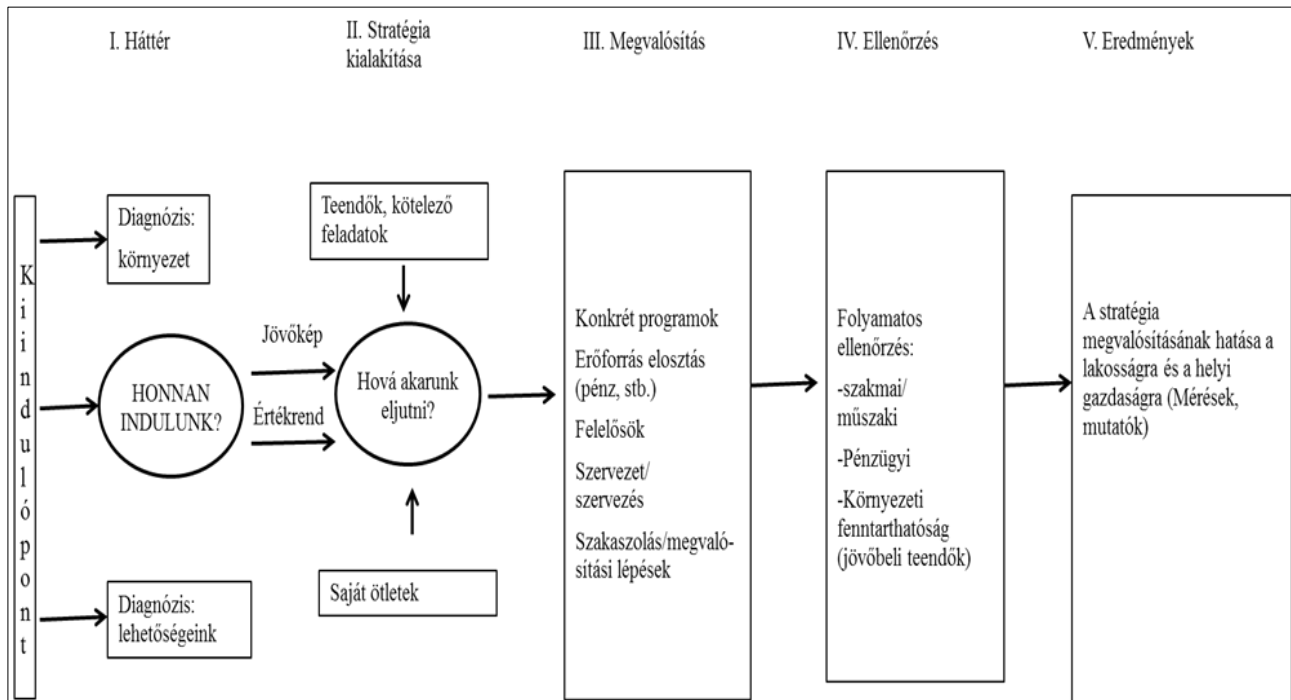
I. Háttér

II. Stratégia kialakítása

III. Megvalósítás

IV. Ellenőrzés

V. Eredmények

K i i n d u l ó p o n t

Diagnózis: környezet

HONNAN INDULUNK?

Diagnózis: lehetőségeink

Teendők, kötelező feladatok

Jövőkép

Értékrend

Hová akarunk eljutni?

Saját ötletek

Konkrét programok

Erőforrás elosztás (pénz, stb.)

Felelősök

Szervezet/ szervezés

Szakaszolás/megvalósítási lépések

Folyamatos ellenőrzés:

-szakmai/ műszaki

-Pénzügyi

-Környezeti fenntarthatóság (jövőbeli teendők)

A stratégia megvalósításának hatása a lakosságra és a helyi gazdaságra (Mérések, mutatók)